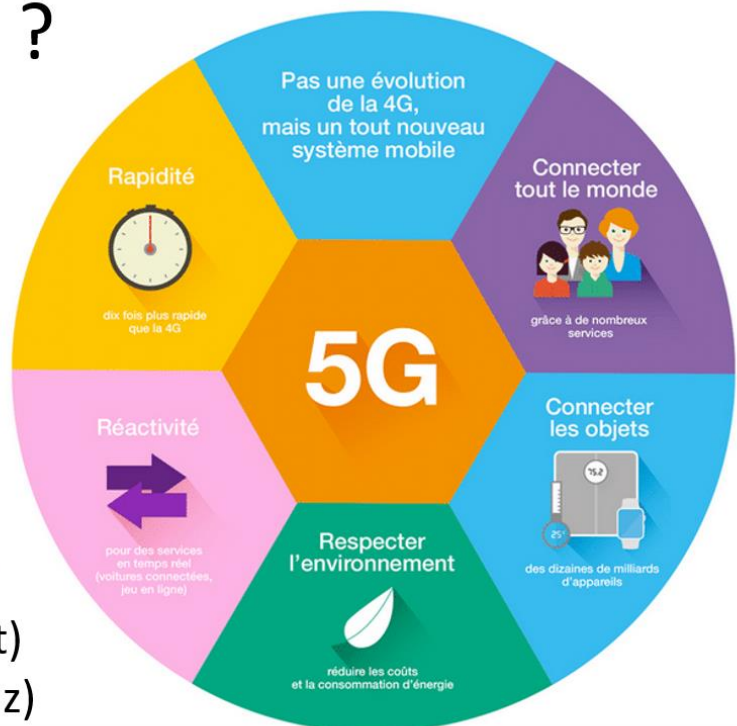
?

Pas une évolution de la 4G, mais un tout nouveau système mobile

Rapidité

dix fois plus rapide que la 4G

Connecter tout le monde

grâce à de nombreux services

5G

Réactivité

pour des services en temps réel (voitures connectées, jeu en ligne)

Connecter les objets

75.2

25°

des dizaines de milliards d'appareils

Respecter l'environnement

réduire les coûts et la consommation d'énergie

t)
z)